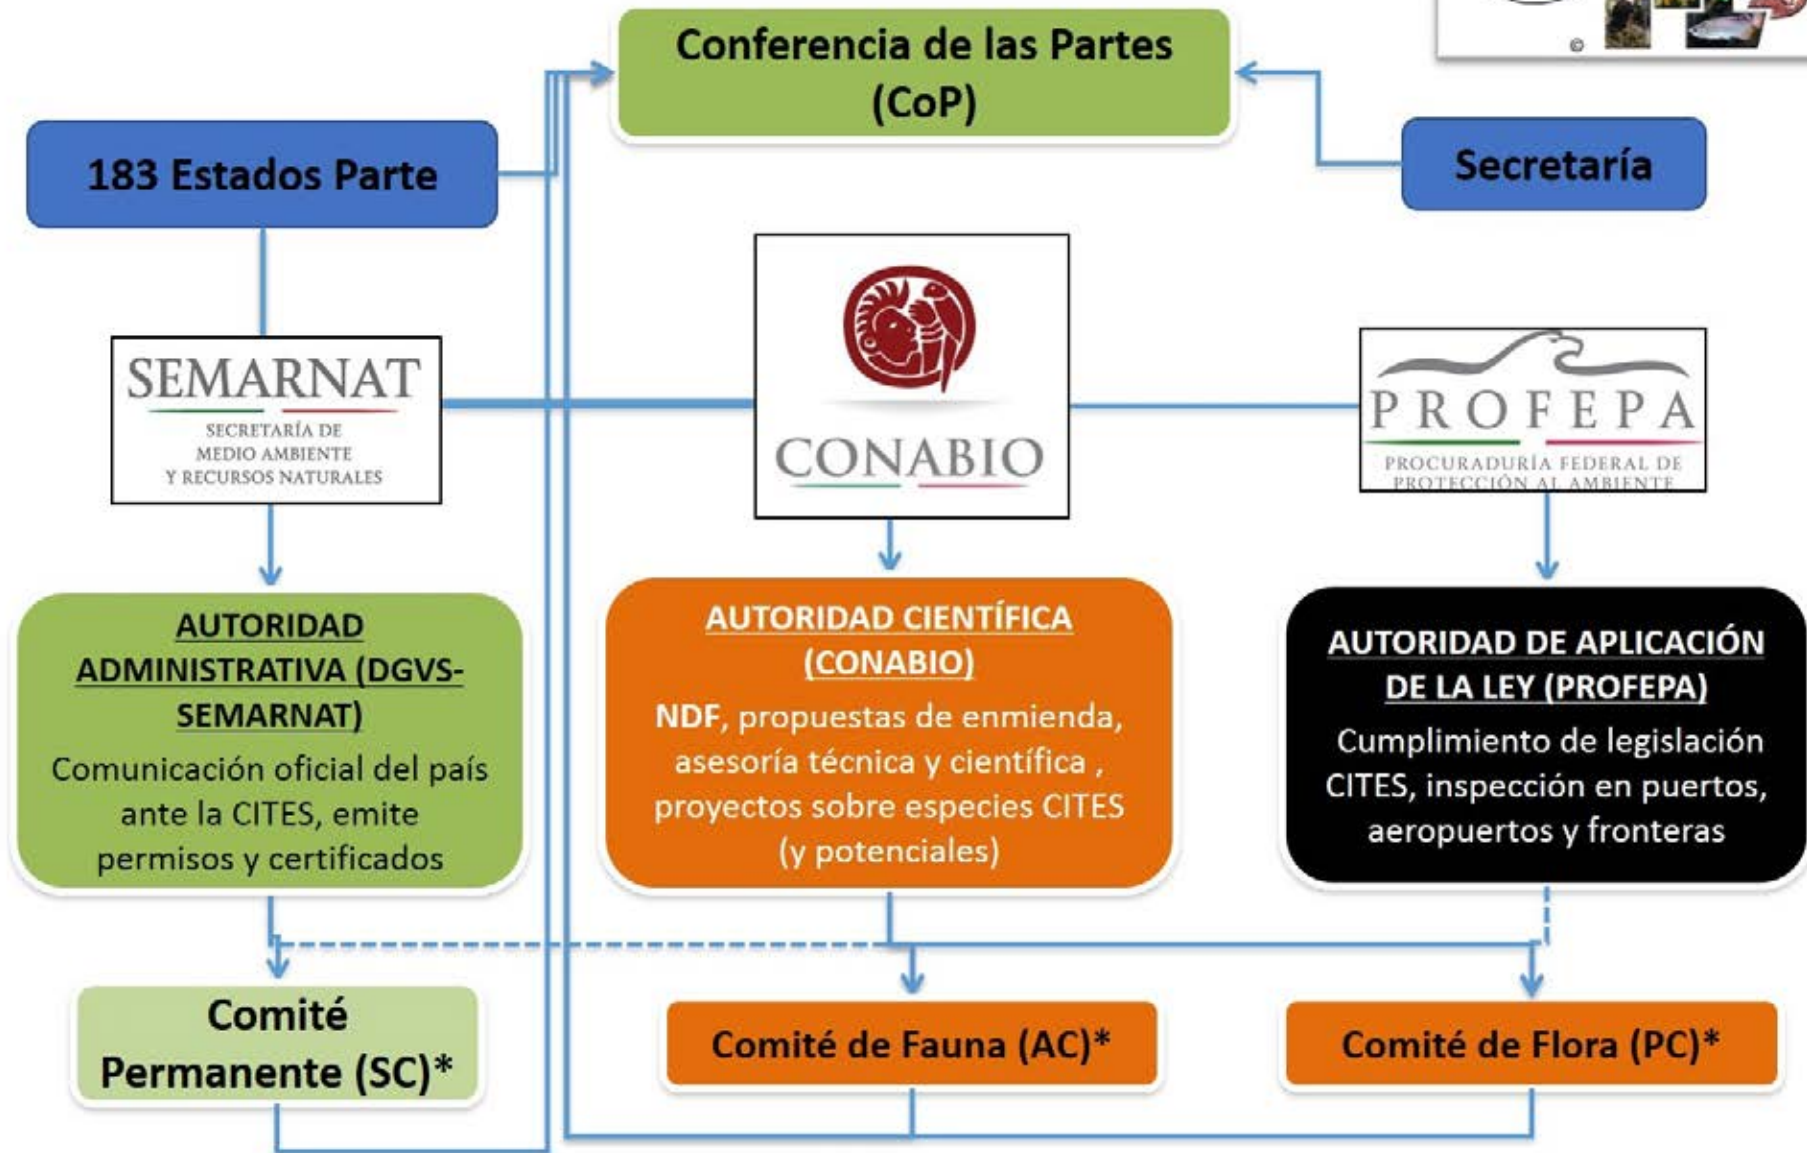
Conferencia de las Partes (CoP)

183 Estados Parte

Secretaría

SEMARNAT
SECRETARÍA DE MEDIO AMBIENTE Y RECURSOS NATURALES

CONABIO

PROFEPA
PROCURADURÍA FEDERAL DE PROTECCIÓN AL AMBIENTE

AUTORIDAD ADMINISTRATIVA (DGVS-SEMARNAT)
Comunicación oficial del país ante la CITES, emite permisos y certificados

AUTORIDAD CIENTÍFICA (CONABIO)
NDF, propuestas de enmienda, asesoría técnica y científica , proyectos sobre especies CITES (y potenciales)

AUTORIDAD DE APLICACIÓN DE LA LEY (PROFEPA)
Cumplimiento de legislación CITES, inspección en puertos, aeropuertos y fronteras

Comité Permanente (SC)*

Comité de Fauna (AC)*

Comité de Flora (PC)*